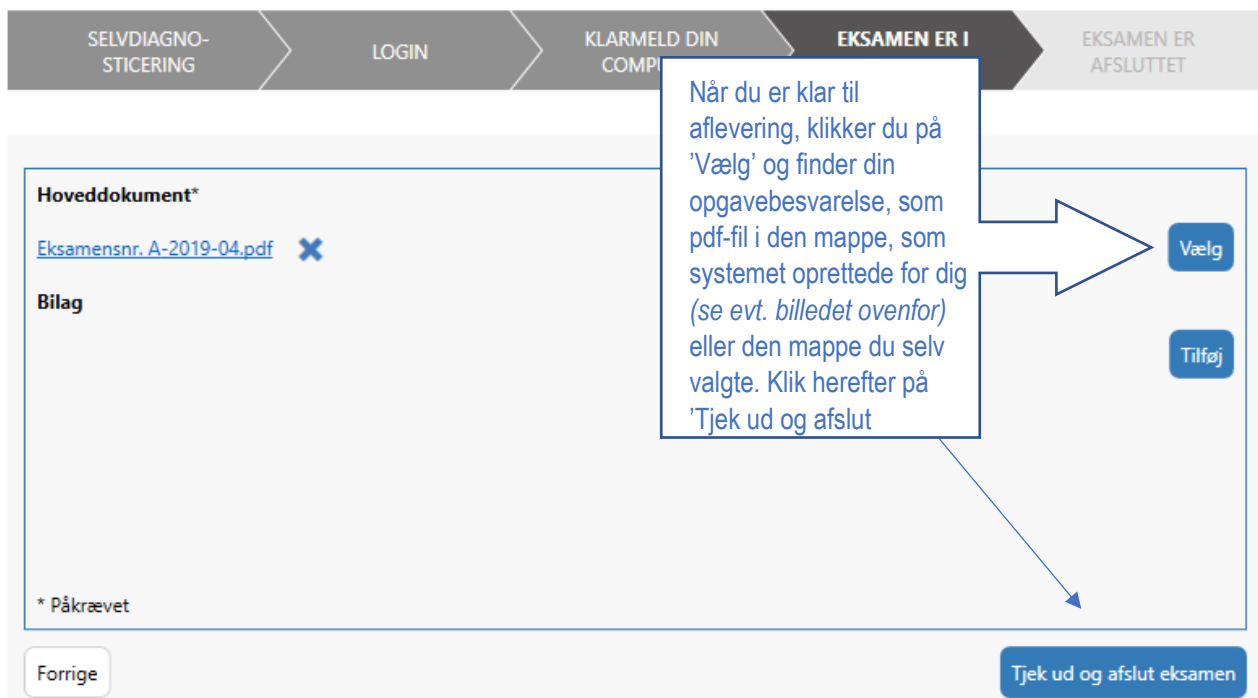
SELVDIAGNOSTICERING

LOGIN

KLARMELD DIN COMP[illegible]

EKSAMEN ER I

EKSAMEN ER AFSLUTTET

Når du er klar til aflevering, klikker du på 'Vælg' og finder din opgavebesvarelse, som pdf-fil i den mappe, som systemet oprettede for dig *(se evt. billedet ovenfor)* eller den mappe du selv valgte. Klik herefter på 'Tjek ud og afslut

Hoveddokument*

Eksamensnr. A-2019-04.pdf

Bilag

Vælg

Tilføj

* Påkrævet

Forrige

Tjek ud og afslut eksamen